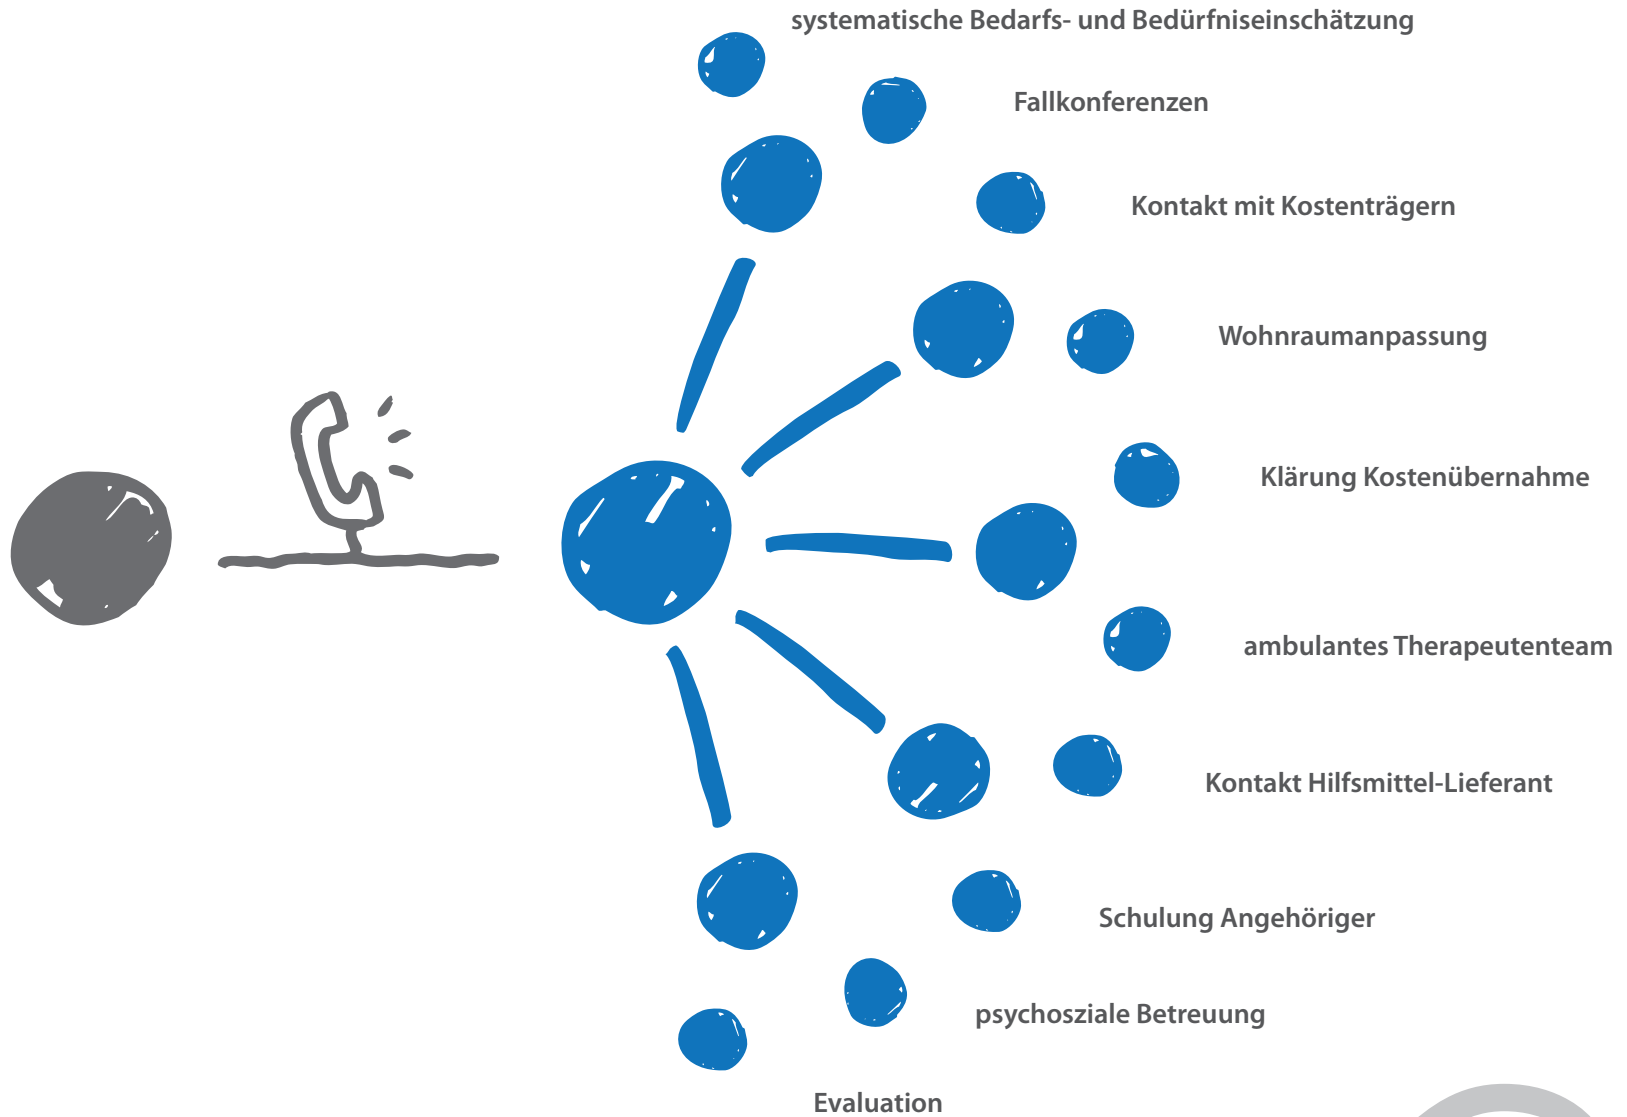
systematische Bedarfs- und Bedürfniseinschätzung

Fallkonferenzen

Kontakt mit Kostenträgern

Wohnraumanpassung

Klärung Kostenübernahme

ambulantes Therapeutenteam

Kontakt Hilfsmittel-Lieferant

Schulung Angehöriger

psychosziale Betreuung

Evaluation